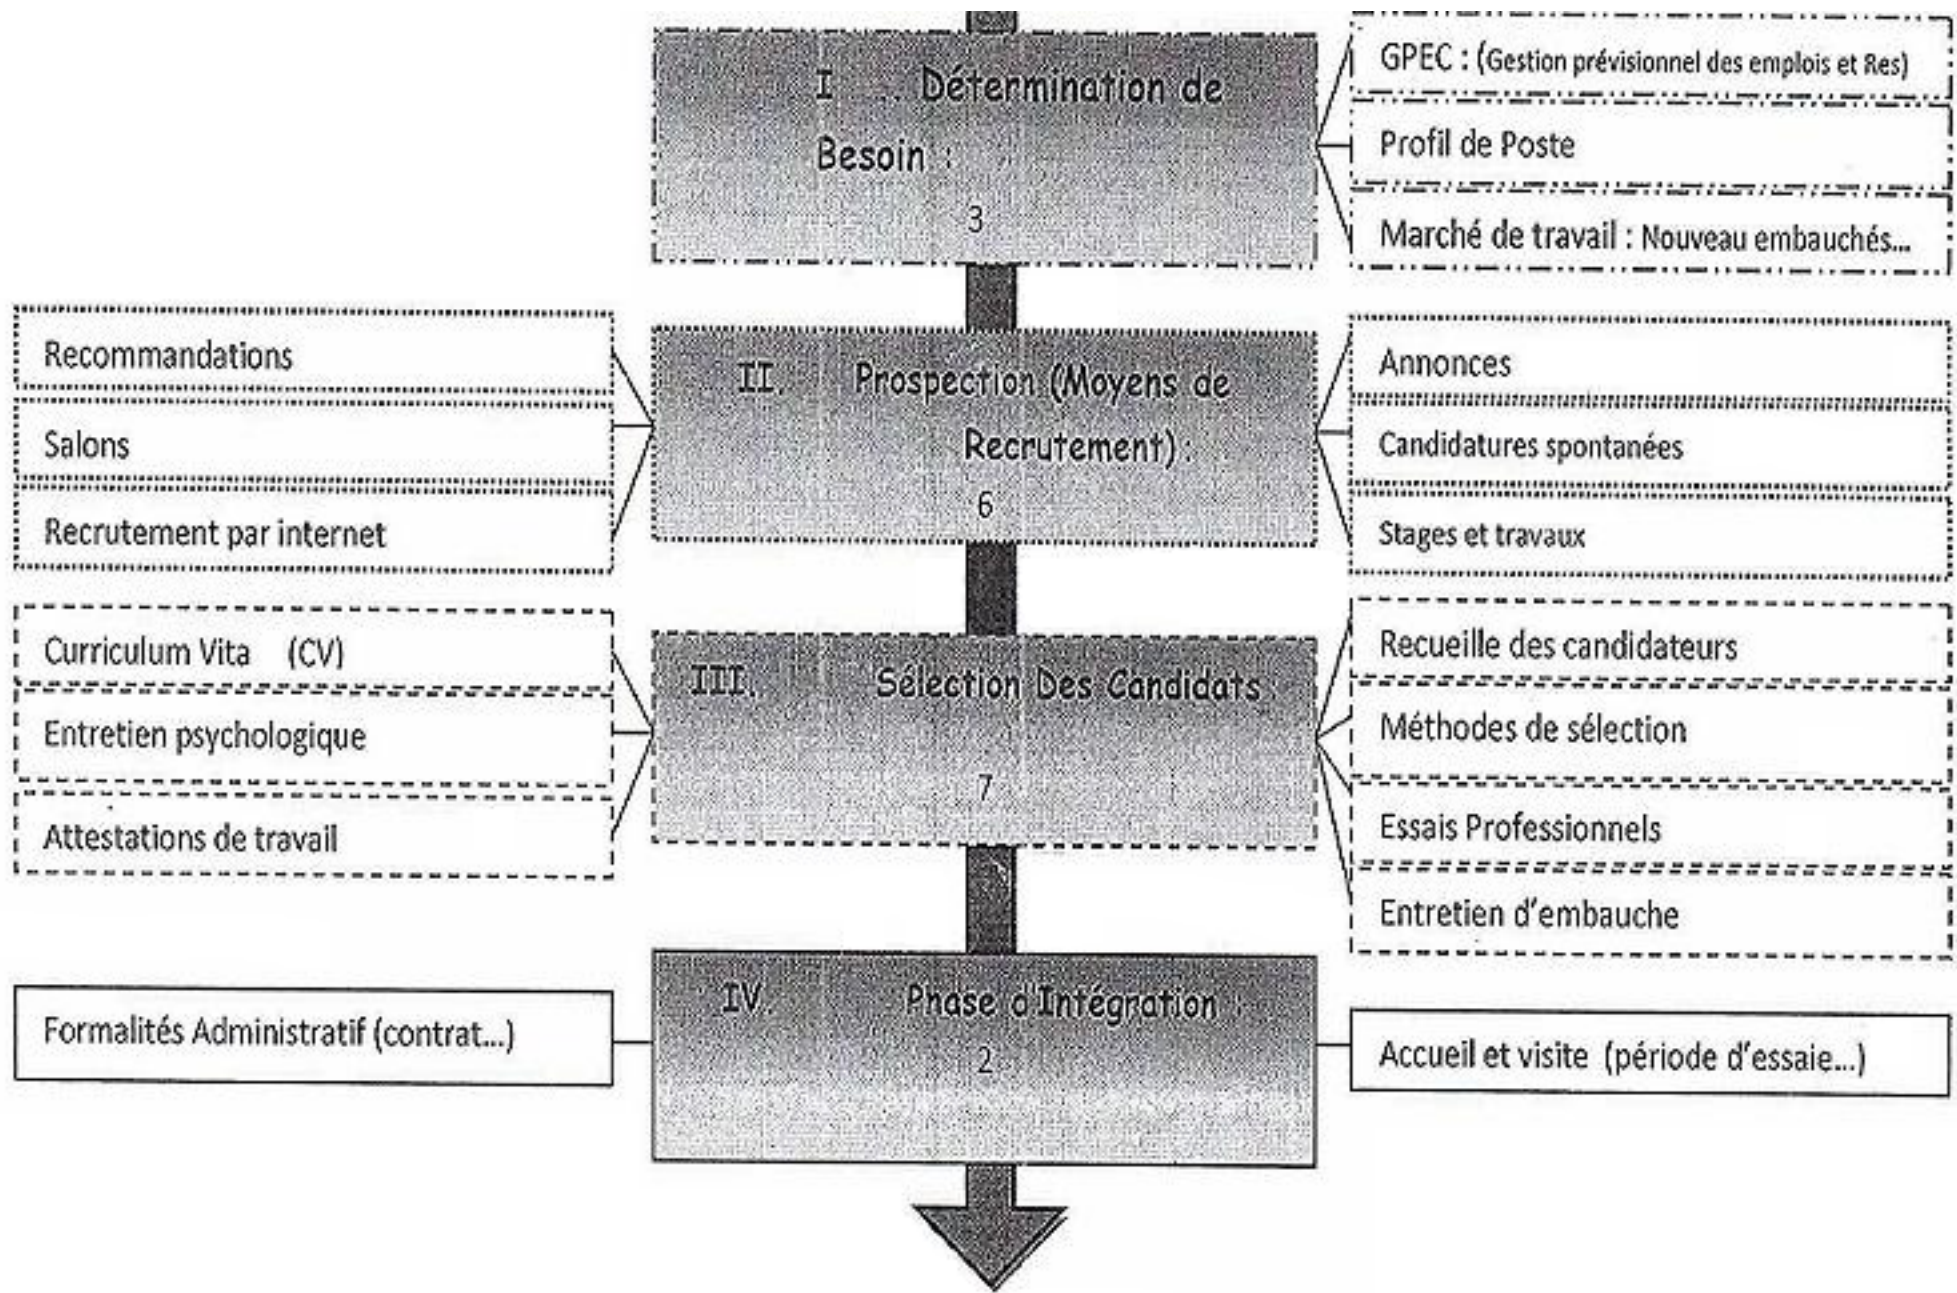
I Détermination de Besoin :
3

GPEC : (Gestion prévisionnel des emplois et Res)

Profil de Poste

Marché de travail : Nouveau embauchés...

Recommandations

Salons

Recrutement par internet

II. Prospection (Moyens de Recrutement) :
6

Annonces

Candidatures spontanées

Stages et travaux

Curriculum Vita (CV)

Entretien psychologique

Attestations de travail

III. Sélection Des Candidats
7

Recueille des candidateurs

Méthodes de sélection

Essais Professionnels

Entretien d'embauche

Formalités Administratif (contrat...)

IV. Phase d'Intégration
2

Accueil et visite (période d'essaie...)